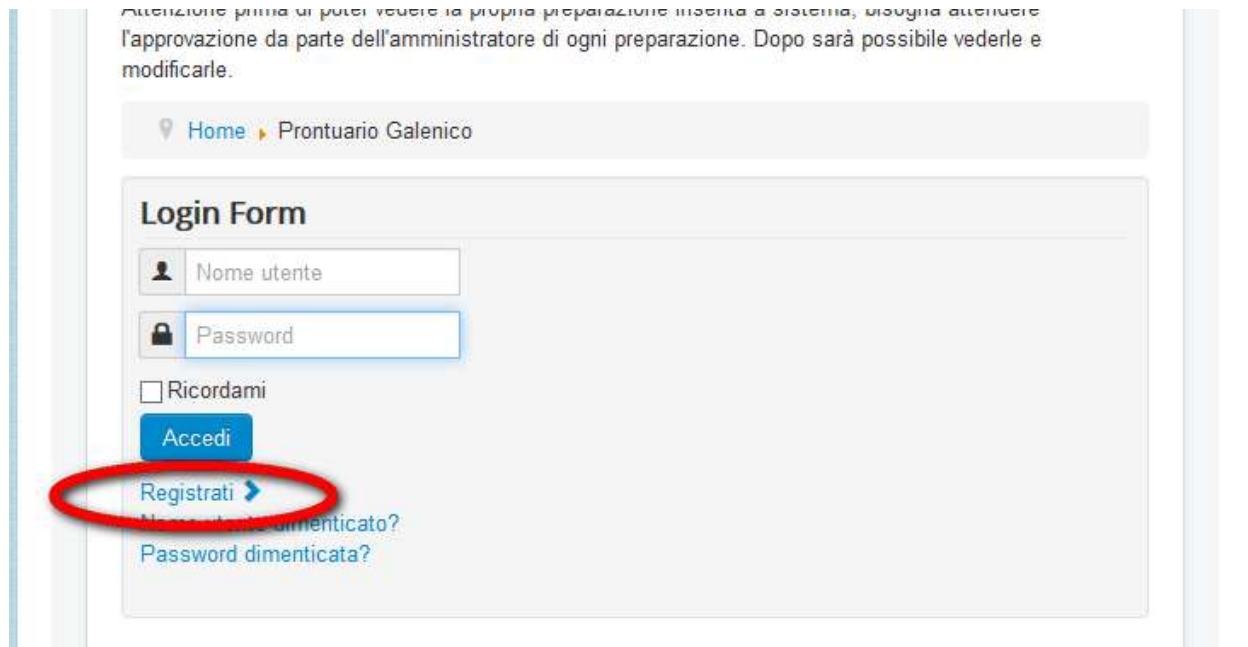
Attenzione prima di poter vedere la propria preparazione inserita a sistema, bisogna attendere l'approvazione da parte dell'amministratore di ogni preparazione. Dopo sarà possibile vederle e modificarle.

Home Prontuario Galenico

Login Form

Nome utente

Password

Ricordami

Accedi

Registrati

Nome utente dimenticato?

Password dimenticata?